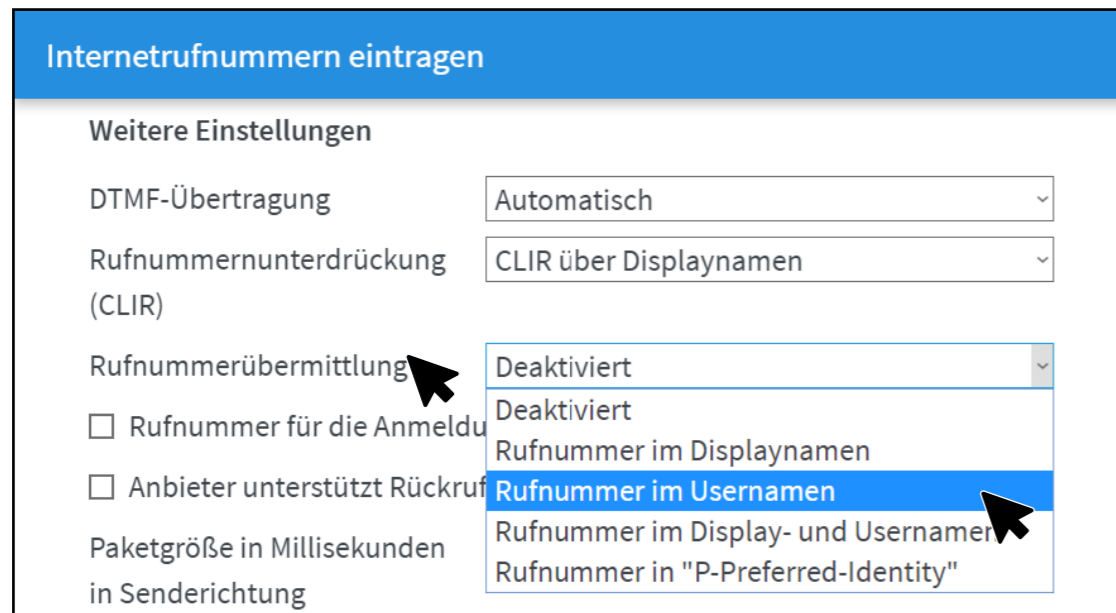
Internetrufnummern eintragen

Weitere Einstellungen

DTMF-Übertragung
Automatisch

Rufnummernunterdrückung (CLIR)
CLIR über Displaynamen

Rufnummerübermittlung
Deaktiviert

Deaktiviert
Rufnummer im Displaynamen
Rufnummer im Usernamen
Rufnummer im Display- und Usernamen
Rufnummer in "P-Preferred-Identity"

Rufnummer für die Anmeldu

Anbieter unterstützt Rückruf

Paketgröße in Millisekunden in Senderichtung